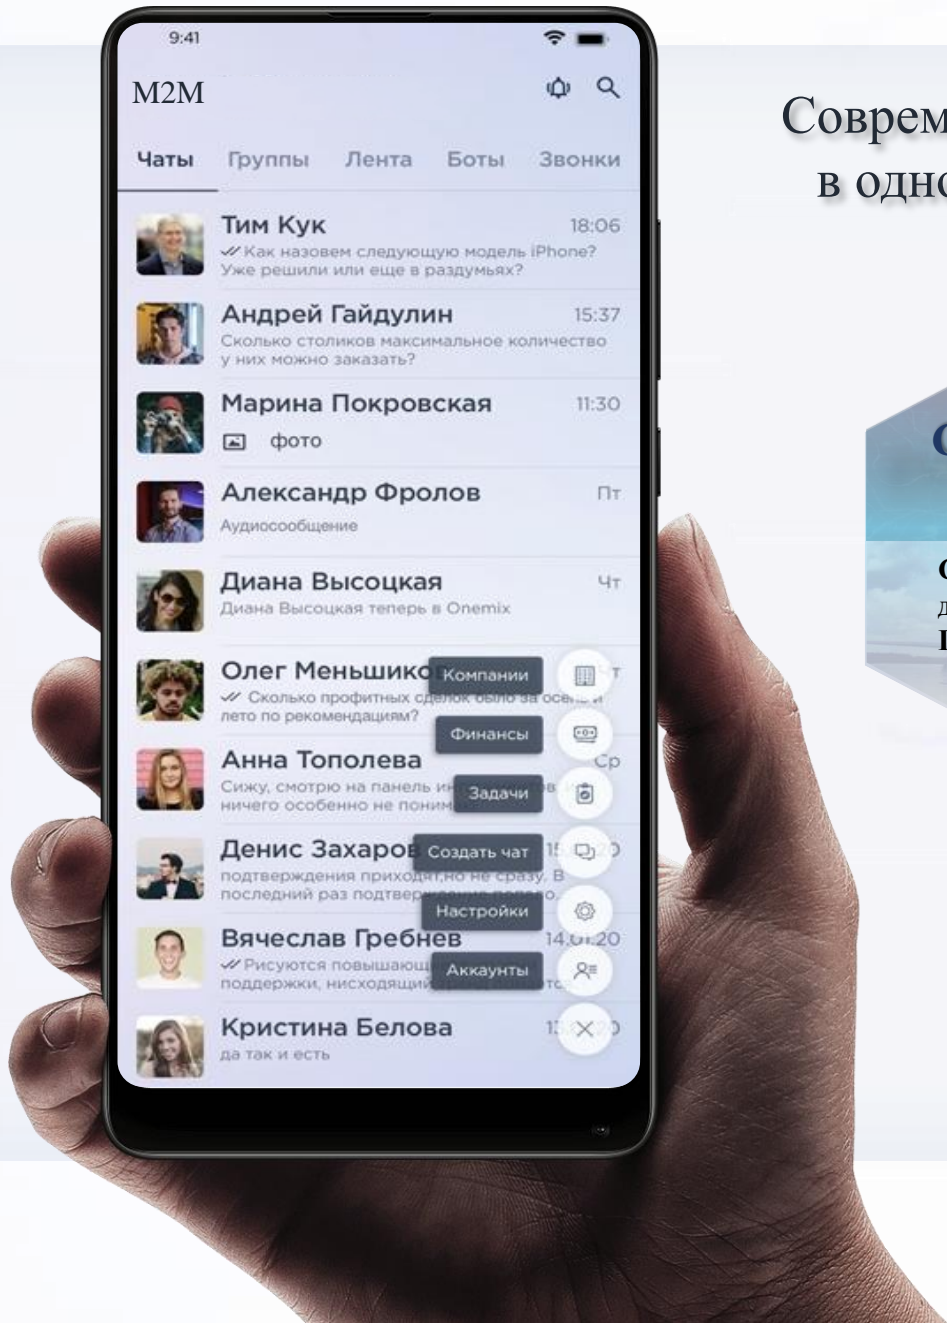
9:41

M2M

Чаты Группы Лента Боты Звонки

Тим Кук 18:06
Как назовем следующую модель iPhone? Уже решили или еще в раздумьях?

Андрей Гайдулин 15:37
Сколько столиков максимальное количество у них можно заказать?

Марина Покровская 11:30
фото

Александр Фролов Пт
Аудиосообщение

Диана Высоцкая Чт
Диана Высоцкая теперь в Onemix

Олег Меньшико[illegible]
Сколько профитных сд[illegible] лето по рекомендациям?

Анна Тополева Ср
Сижу, смотрю на панель и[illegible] ничего особенно не поним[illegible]

Денис Захаров 1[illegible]
подтверждения приход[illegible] не сразу. В последний раз подтвер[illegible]

Вячеслав Гребнев 14:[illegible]
Рисуются повышающ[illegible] поддержки, нисходящи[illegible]

Кристина Белова 1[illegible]
да так и есть

Компании
Финансы
Задачи
Создать чат
Настройки
Аккаунты

Соврем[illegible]
в одно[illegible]

С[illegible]

С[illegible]
д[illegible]
I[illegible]